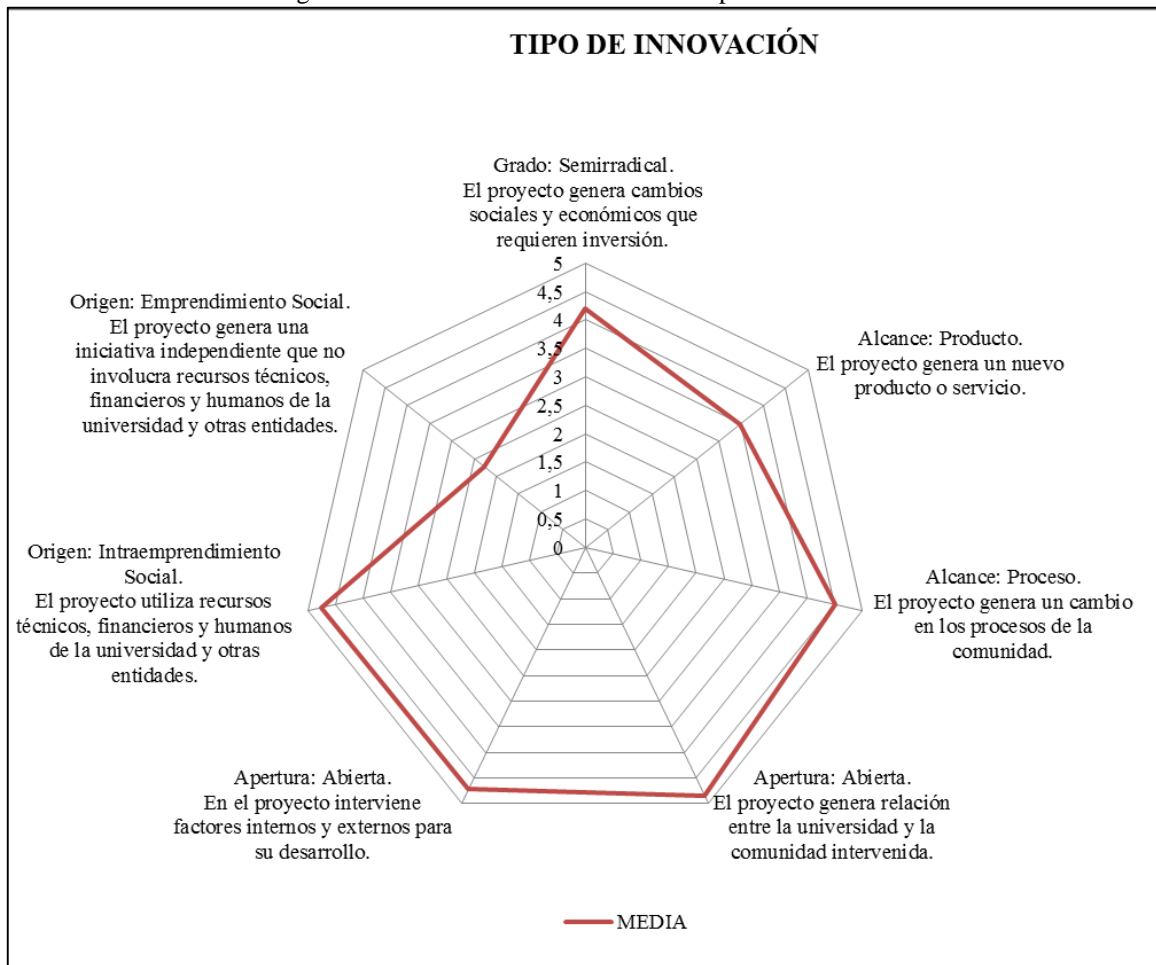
TIPO DE INNOVACIÓN

Grado: Semirradical. El proyecto genera cambios sociales y económicos que requieren inversión.

5
4,5
4
3,5
3
2,5
2
1,5
1
0,5
0

Alcance: Producto. El proyecto genera un nuevo producto o servicio.

Alcance: Proceso. El proyecto genera un cambio en los procesos de la comunidad.

Apertura: Abierta. El proyecto genera relación entre la universidad y la comunidad intervenida.

Apertura: Abierta. En el proyecto interviene factores internos y externos para su desarrollo.

Origen: Intraemprendimiento Social. El proyecto utiliza recursos técnicos, financieros y humanos de la universidad y otras entidades.

Origen: Emprendimiento Social. El proyecto genera una iniciativa independiente que no involucra recursos técnicos, financieros y humanos de la universidad y otras entidades.

MEDIA